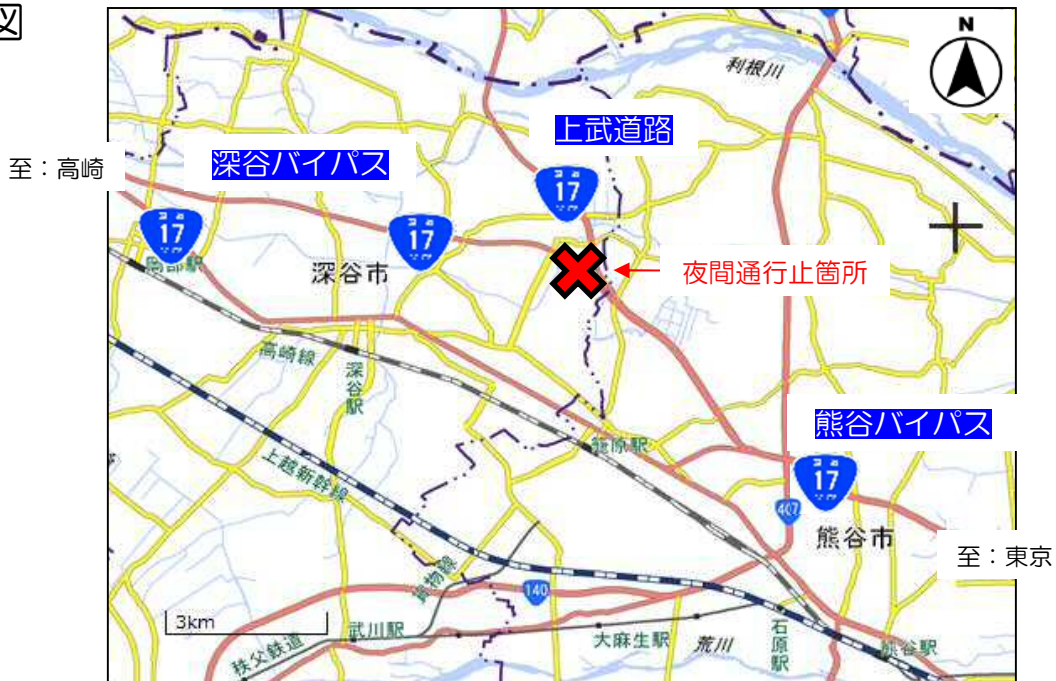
図

N

利根川

上武道路

至：高崎

深谷バイパス

17

17

17

岡部駅

深谷市

夜間通行止箇所

高崎線

深谷駅

籠原駅

熊谷バイパス

17

上越新幹線

407

熊谷市

至：東京

高崎線

140

3km

武川駅

大麻生駅

荒川

石原駅

秩父鉄道

熊谷駅